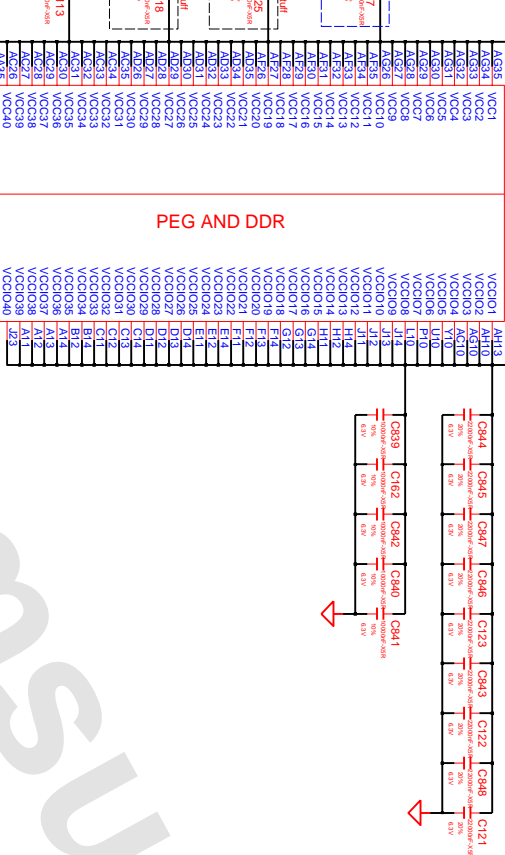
PEG AND DDR

AG35 AG34 AG33 AG32 AG31 AG30 AG29 AG28 AG27 AG26 AF35 AF34 AF33 AF32 AF31 AF30 AF29 AF28 AF27 AF26 AE35 AE34 AE33 AE32 AE31 AE30 AD30 AD29 AD28 AD27 AD26 AC35 AC34 AC33 AC32 AC31 AC30 AC29 AC28 AC27 AC26

VCC1 VCC2 VCC3 VCC4 VCC5 VCC6 VCC7 VCC8 VCC9 VCC10 VCC11 VCC12 VCC13 VCC14 VCC15 VCC16 VCC17 VCC18 VCC19 VCC20 VCC21 VCC22 VCC23 VCC24 VCC25 VCC26 VCC27 VCC28 VCC29 VCC30 VCC31 VCC32 VCC33 VCC34 VCC35 VCC36 VCC37 VCC38 VCC39

VCCIO1 VCCIO2 VCCIO3 VCCIO4 VCCIO5 VCCIO6 VCCIO7 VCCIO8 VCCIO9 VCCIO10 VCCIO11 VCCIO12 VCCIO13 VCCIO14 VCCIO15 VCCIO16 VCCIO17 VCCIO18 VCCIO19 VCCIO20 VCCIO21 VCCIO22 VCCIO23 VCCIO24 VCCIO25 VCCIO26 VCCIO27 VCCIO28 VCCIO29 VCCIO30 VCCIO31 VCCIO32 VCCIO33 VCCIO34 VCCIO35 VCCIO36 VCCIO37 VCCIO38 VCCIO39 VCCIO40

AH13 AH10 AG10 AC10 U10 P10 L10 J14 J13 J12 J11 H14 H12 H11 G13 G12 F14 F13 F12 F11 E14 E12 D14 D13 D12 D11 C14 C13 C12 C11 B14 B12 A14 A13 A12 A11 J23

C839 C162 C842 C840 C841
10000nF-X5R 10% 6.3V

C844 C845 C847 C846 C123 C843 C122 C848 C121
2200nF-X5R 20% 6.3V